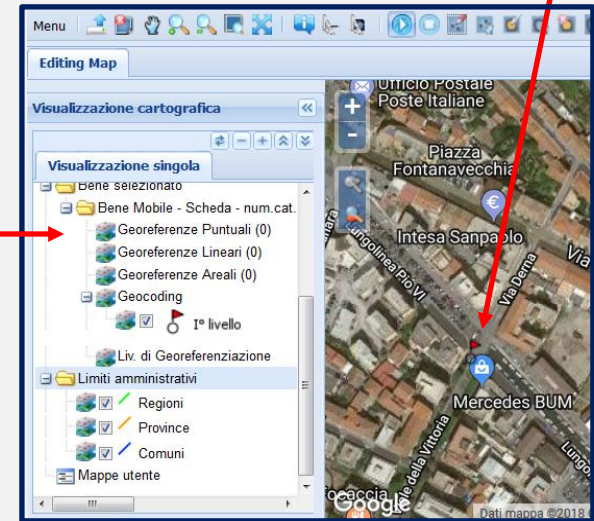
Menu

Editing Map

Visualizzazione cartografica

Visualizzazione singola

Bene selezionato
Bene Mobile - Scheda - num.cat.
Georeferenze Puntuali (0)
Georeferenze Lineari (0)
Georeferenze Areali (0)
Geocoding
I° livello
Liv. di Georeferenziazione
Limiti amministrativi
Regioni
Province
Comuni
Mappe utente

Ufficio Postale
Poste Italiane
Piazza
Fontanavecchia
Intesa Sanpaolo
Lungolinea Pio VI
Via Dema
Mercedes BUM
Lungo
Via della Vittoria
Focaccia
Google
Dati mappa ©2018